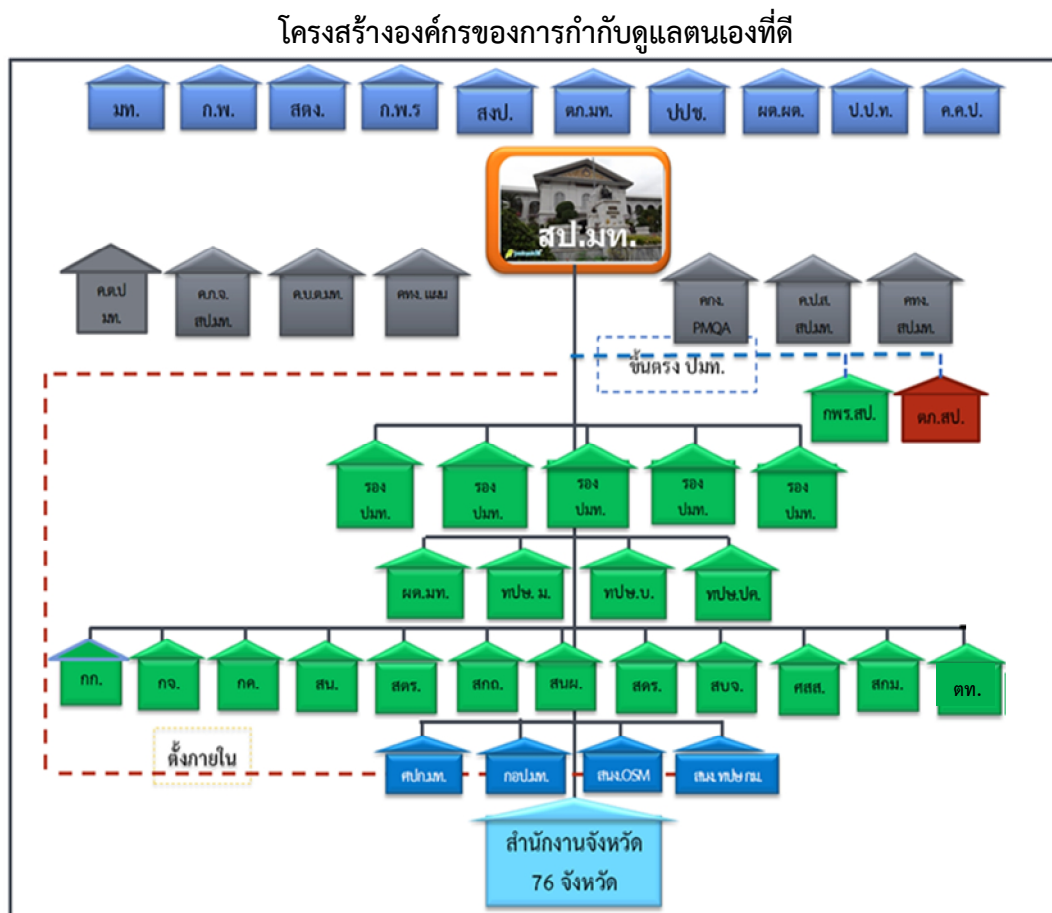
โครงสร้างองค์กรของการกำกับดูแลตนเองที่ดี

มท. ก.พ. สตง. ก.พ.ร สงป. ตภ.มท. ปปช. ผต.ผต. ป.ป.ท. ค.ค.ป.

สป.มท.

ค.ต.ป มท.
ค.ก.จ. สป.มท.
ค.บ.ต.มท.
คทง. แผน
คกง. PMQA
ค.ป.ส. สป.มท.
คทง. สป.มท.

ขึ้นตรง ปมท.

กพร.สป.
ตภ.สป.

รอง ปมท.
รอง ปมท.
รอง ปมท.
รอง ปมท.
รอง ปมท.

ผต.มท.
ทปษ. ม.
ทปษ.บ.
ทปษ.ปค.

กก.
กจ.
กค.
สน.
สตร.
สกถ.
สนผ.
สดร.
สบจ.
ศสส.
สกม.
ตท.

ตั้งภายใน

ศปก.มท.
กอปมท.
สนง.OSM
สนง.ทปษ.ภม.

สำนักงานจังหวัด
76 จังหวัด